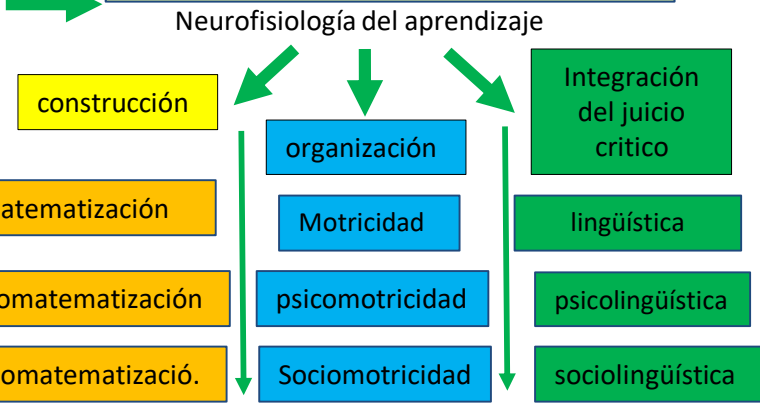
Neurofisiología del aprendizaje

construcción

organización

Integración del juicio critico

atematización

Motricidad

lingüística

omatematización

psicomotricidad

psicolingüística

omatematizació.

Sociomotricidad

sociolingüística